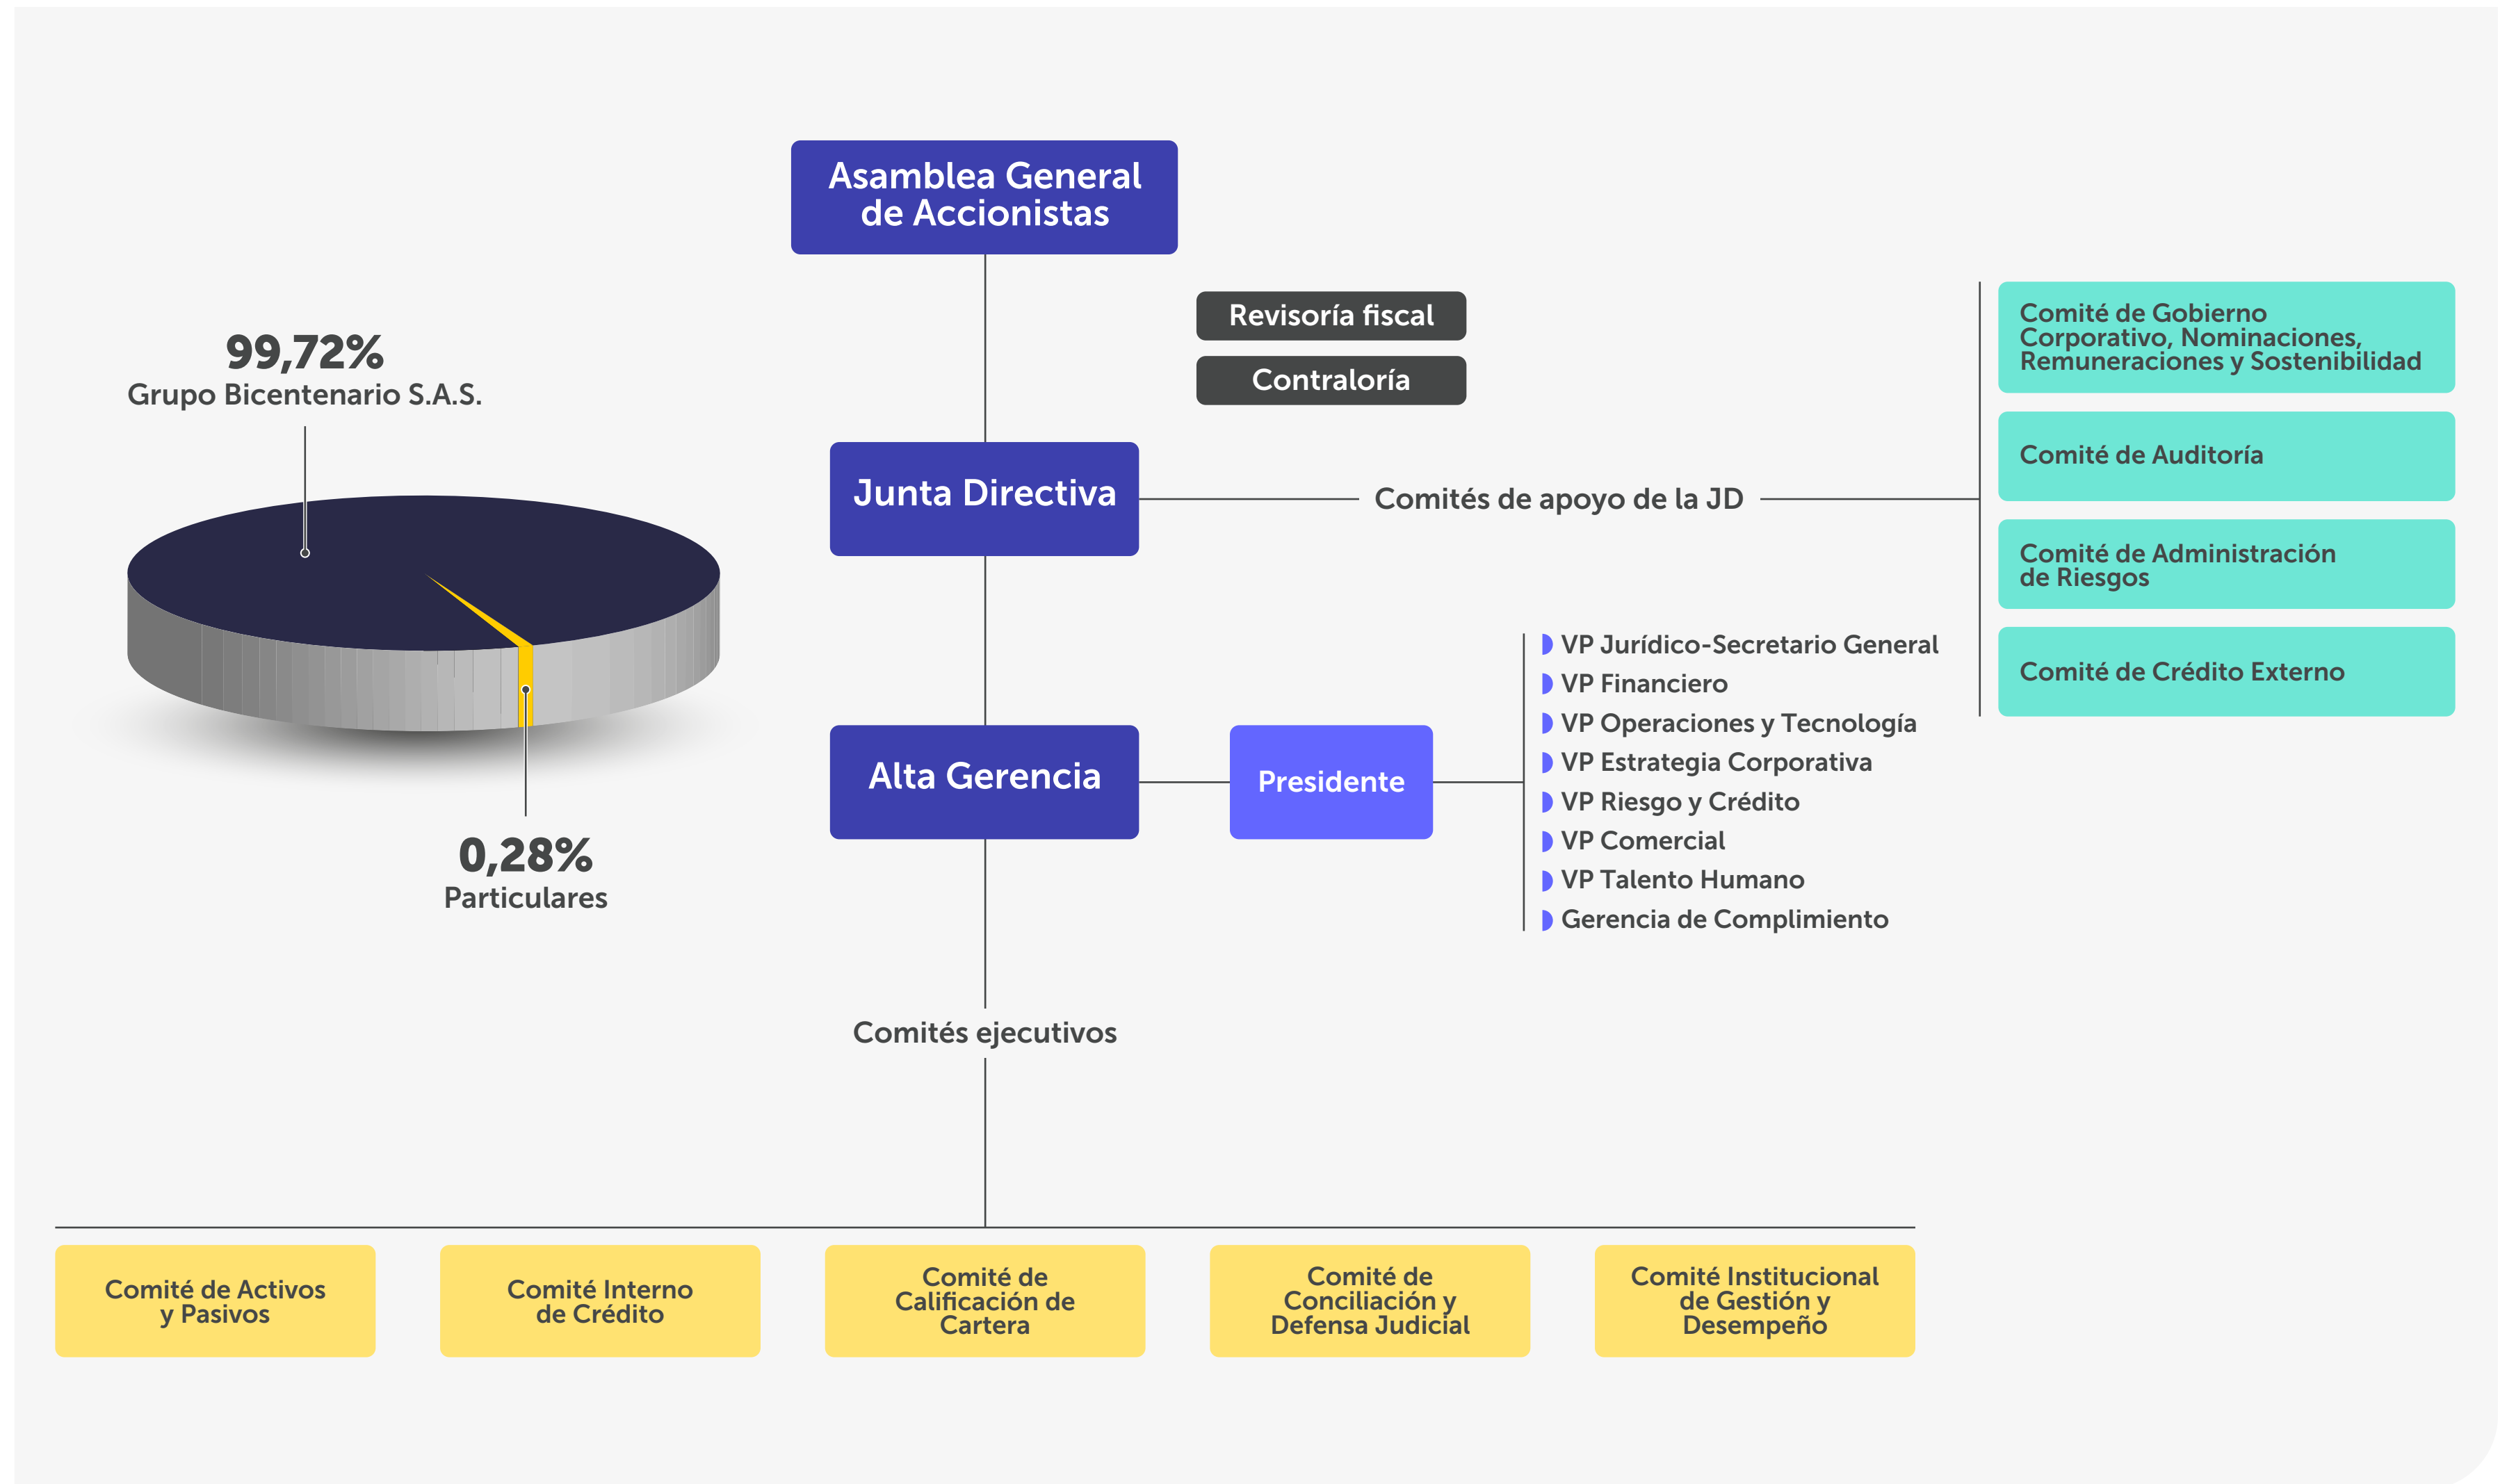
99,72%
Grupo Bicentenario S.A.S.

0,28%
Particulares

Asamblea General de Accionistas

Revisoría fiscal

Contraloría

Junta Directiva

Comités de apoyo de la JD

Comité de Gobierno Corporativo, Nominaciones, Remuneraciones y Sostenibilidad

Comité de Auditoría

Comité de Administración de Riesgos

Comité de Crédito Externo

Alta Gerencia

Presidente

VP Jurídico-Secretario General
VP Financiero
VP Operaciones y Tecnología
VP Estrategia Corporativa
VP Riesgo y Crédito
VP Comercial
VP Talento Humano
Gerencia de Complimiento

Comités ejecutivos

Comité de Activos y Pasivos

Comité Interno de Crédito

Comité de Calificación de Cartera

Comité de Conciliación y Defensa Judicial

Comité Institucional de Gestión y Desempeño